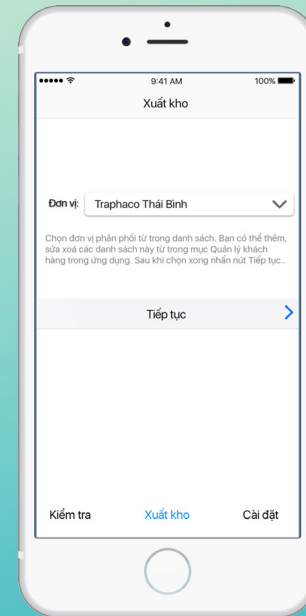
9:41 AM
100%
Xuất kho

Đơn vị: Traphaco Thái Bình

Chọn đơn vị phân phối từ trong danh sách. Bạn có thể thêm, sửa xoá các danh sách này từ trong mục Quản lý khách hàng trong ứng dụng. Sau khi chọn xong nhấn nút Tiếp tục..

Tiếp tục

Kiểm tra
Xuất kho
Cài đặt